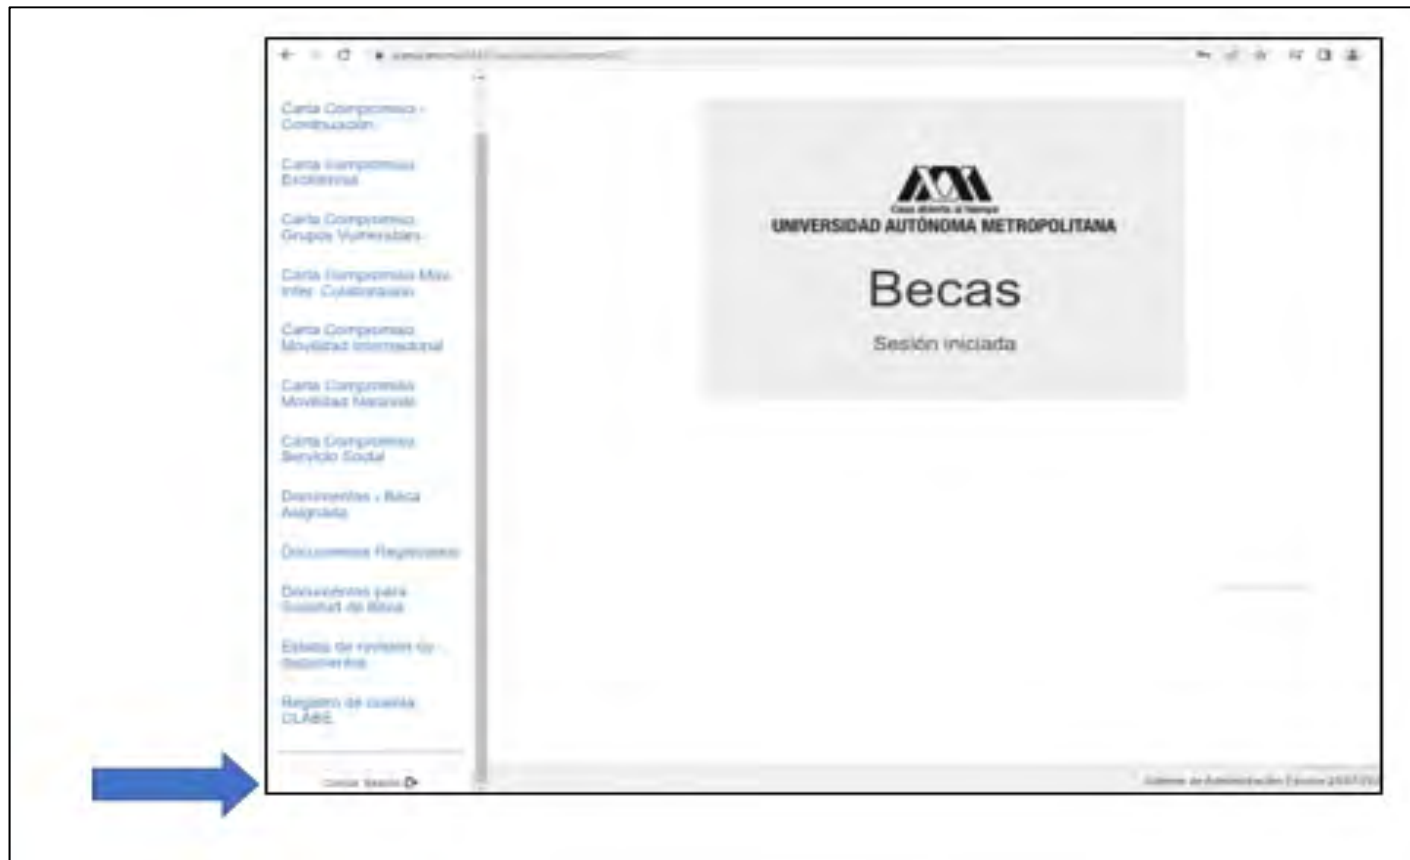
Carta Compromiso - Continuación

Carta Compromiso Excelencia

Carta Compromiso Grupos Vulnerables

Carta Compromiso Mov. Inter. Colaboración

Carta Compromiso Movilidad Internacional

Carta Compromiso Movilidad Nacional

Carta Compromiso Servicio Social

Documentos - Beca Asignada

Documentos Registrados

Documentos para Solicitud de Beca

Estado de revisión de documentos

Registro de cuenta CLABE

Cerrar Sesión

Casa abierta al tiempo
UNIVERSIDAD AUTÓNOMA METROPOLITANA

Becas

Sesión iniciada

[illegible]